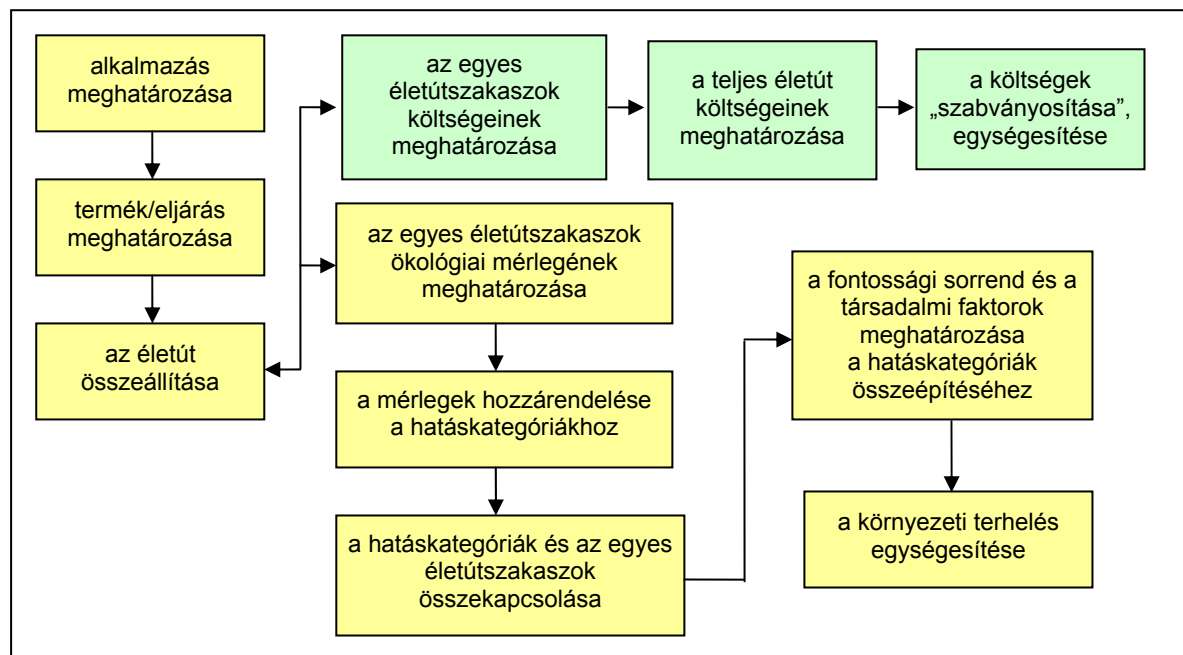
alkalmazás meghatározása

termék/eljárás meghatározása

az életút összeállítása

az egyes életútszakaszok költségeinek meghatározása

a teljes életút költségeinek meghatározása

a költségek „szabványosítása”, egységesítése

az egyes életútszakaszok ökológiai mérlegének meghatározása

a mérlegek hozzárendelése a hatáskategóriákhoz

a hatáskategóriák és az egyes életútszakaszok összekapcsolása

a fontossági sorrend és a társadalmi faktorok meghatározása a hatáskategóriák összeépítéséhez

a környezeti terhelés egységesítése